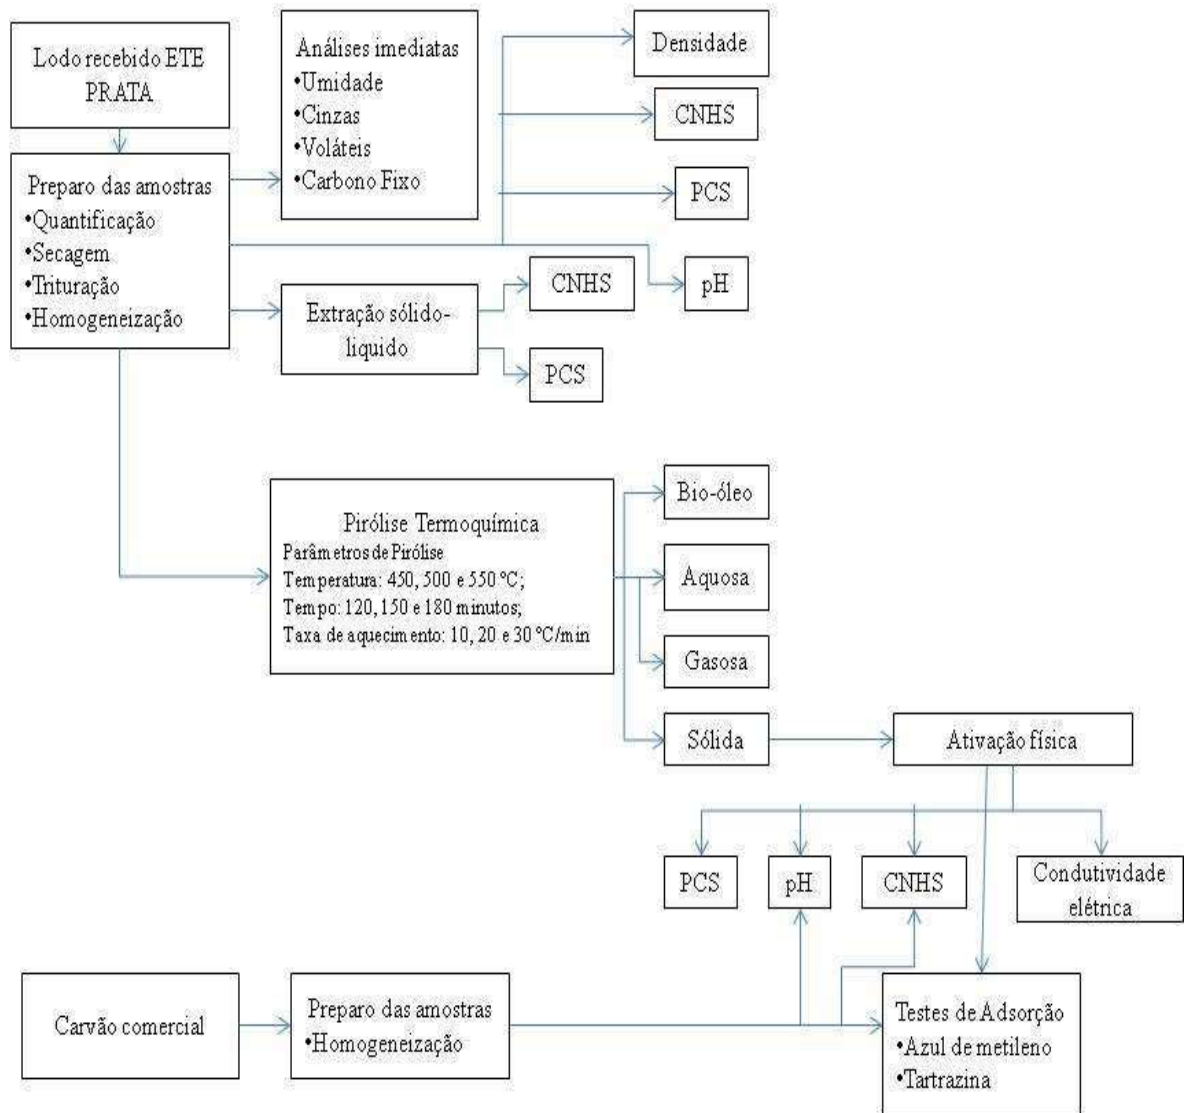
Lodo recebido ETE PRATA

Análises imediatas
•Umidade
•Cinzas
•Voláteis
•Carbono Fixo

Densidade

CNHS

PCS

Preparo das amostras
•Quantificação
•Secagem
•Trituração
•Homogeneização

pH

Extração sólido-liquido

CNHS

PCS

Pirólise Termoquímica
Parâmetros de Pirólise
Temperatura: 450, 500 e 550 °C;
Tempo: 120, 150 e 180 minutos;
Taxa de aquecimento: 10, 20 e 30 °C/min

Bio-óleo

Aquosa

Gasosa

Sólida

Ativação física

PCS

pH

CNHS

Condutividade elétrica

Carvão comercial

Preparo das amostras
•Homogeneização

Testes de Adsorção
•Azul de metileno
•Tartrazina